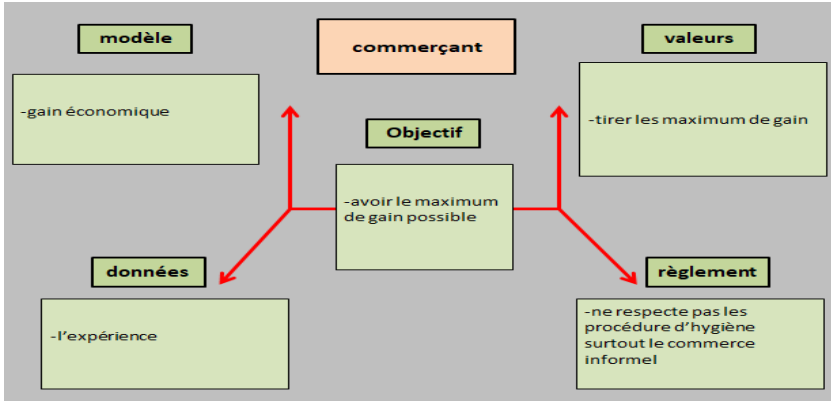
commerçant

modèle

-gain économique

valeurs

-tirer les maximum de gain

Objectif

-avoir le maximum de gain possible

données

-l'expérience

règlement

-ne respecte pas les procédure d'hygiène surtout le commerce informel